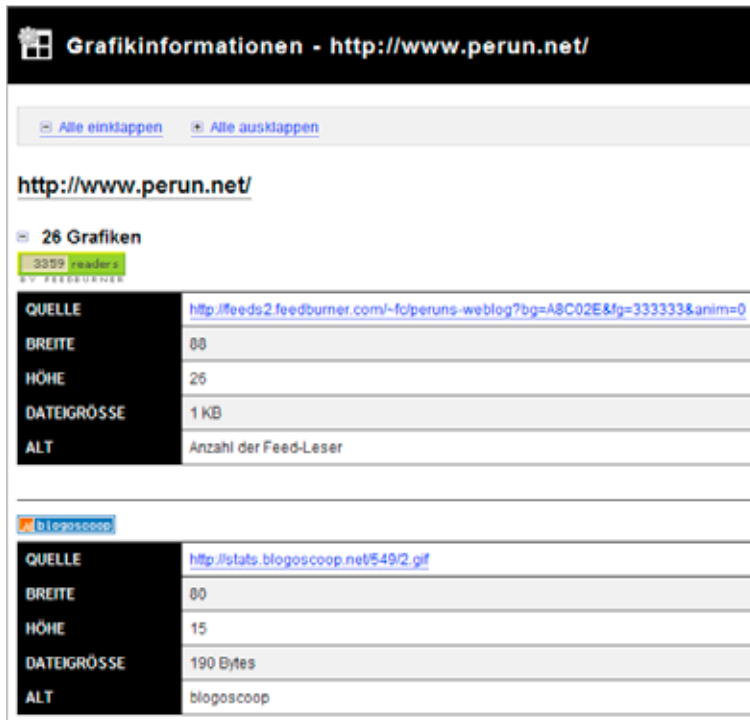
Grafikinformationen - http://www.perun.net/

⊟ Alle einklappen ⊞ Alle ausklappen

http://www.perun.net/

⊟ 26 Grafiken

3359 readers
BY FEEDBURNER

| QUELLE | http://feeds2.feedburner.com/~fc/peruns-weblog?bg=A8C02E&fg=333333&anim=0 |
|---|---|
| BREITE | 88 |
| HÖHE | 26 |
| DATEIGRÖSSE | 1 KB |
| ALT | Anzahl der Feed-Leser |

blogoscoop

| QUELLE | http://stats.blogoscoop.net/549/2.gif |
|---|---|
| BREITE | 80 |
| HÖHE | 15 |
| DATEIGRÖSSE | 190 Bytes |
| ALT | blogoscoop |